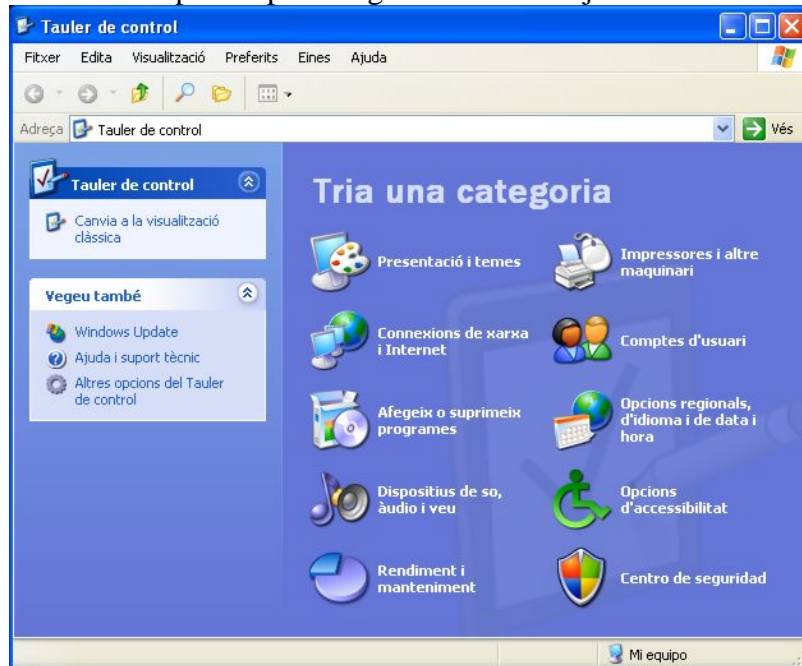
Tauler de control

Fitxer Edita Visualització Preferits Eines Ajuda

Adreça Tauler de control

Vés

Tauler de control

Canvia a la visualització clàssica

Vegeu també

Windows Update

Ajuda i suport tècnic

Altres opcions del Tauler de control

Tria una categoria

Presentació i temes

Impressores i altre maquinari

Connexions de xarxa i Internet

Comptes d'usuari

Afegeix o suprimeix programes

Opcions regionals, d'idioma i de data i hora

Dispositius de so, àudio i veu

Opcions d'accessibilitat

Rendiment i manteniment

Centro de seguridad

Mi equipo